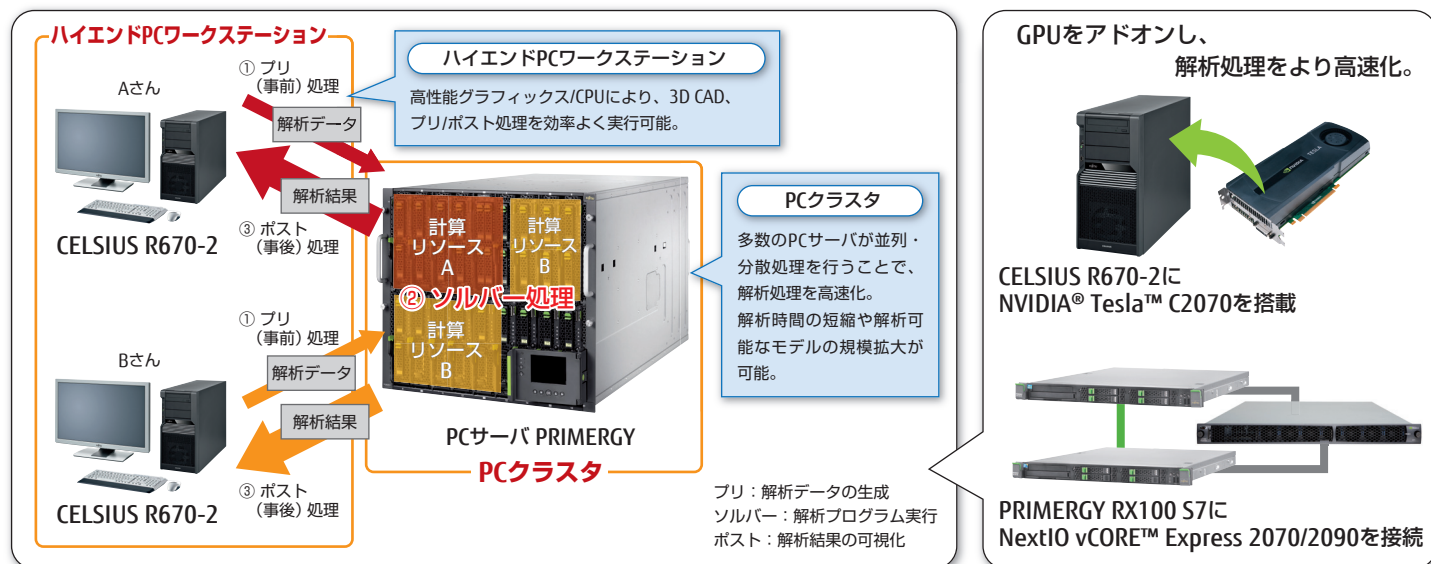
ハイエンドPCワークステーション

Aさん

① プリ
（事前）処理

解析データ

解析結果

③ ポスト
（事後）処理

CELSIUS R670-2

ハイエンドPCワークステーション

高性能グラフィックス/CPUにより、3D CAD、プリ/ポスト処理を効率よく実行可能。

計算
リソース
A

計算
リソース
B

② ソルバー処理

計算
リソース
B

PCクラスタ

多数のPCサーバが並列・分散処理を行うことで、解析処理を高速化。
解析時間の短縮や解析可能なモデルの規模拡大が可能。

Bさん

① プリ
（事前）処理

解析データ

解析結果

③ ポスト
（事後）処理

CELSIUS R670-2

PCサーバ PRIMERGY

PCクラスタ

プリ：解析データの生成
ソルバー：解析プログラム実行
ポスト：解析結果の可視化

GPUをアドオンし、
解析処理をより高速化。

CELSIUS R670-2に
NVIDIA® Tesla™ C2070を搭載

PRIMERGY RX100 S7に
NextIO vCORE™ Express 2070/2090を接続